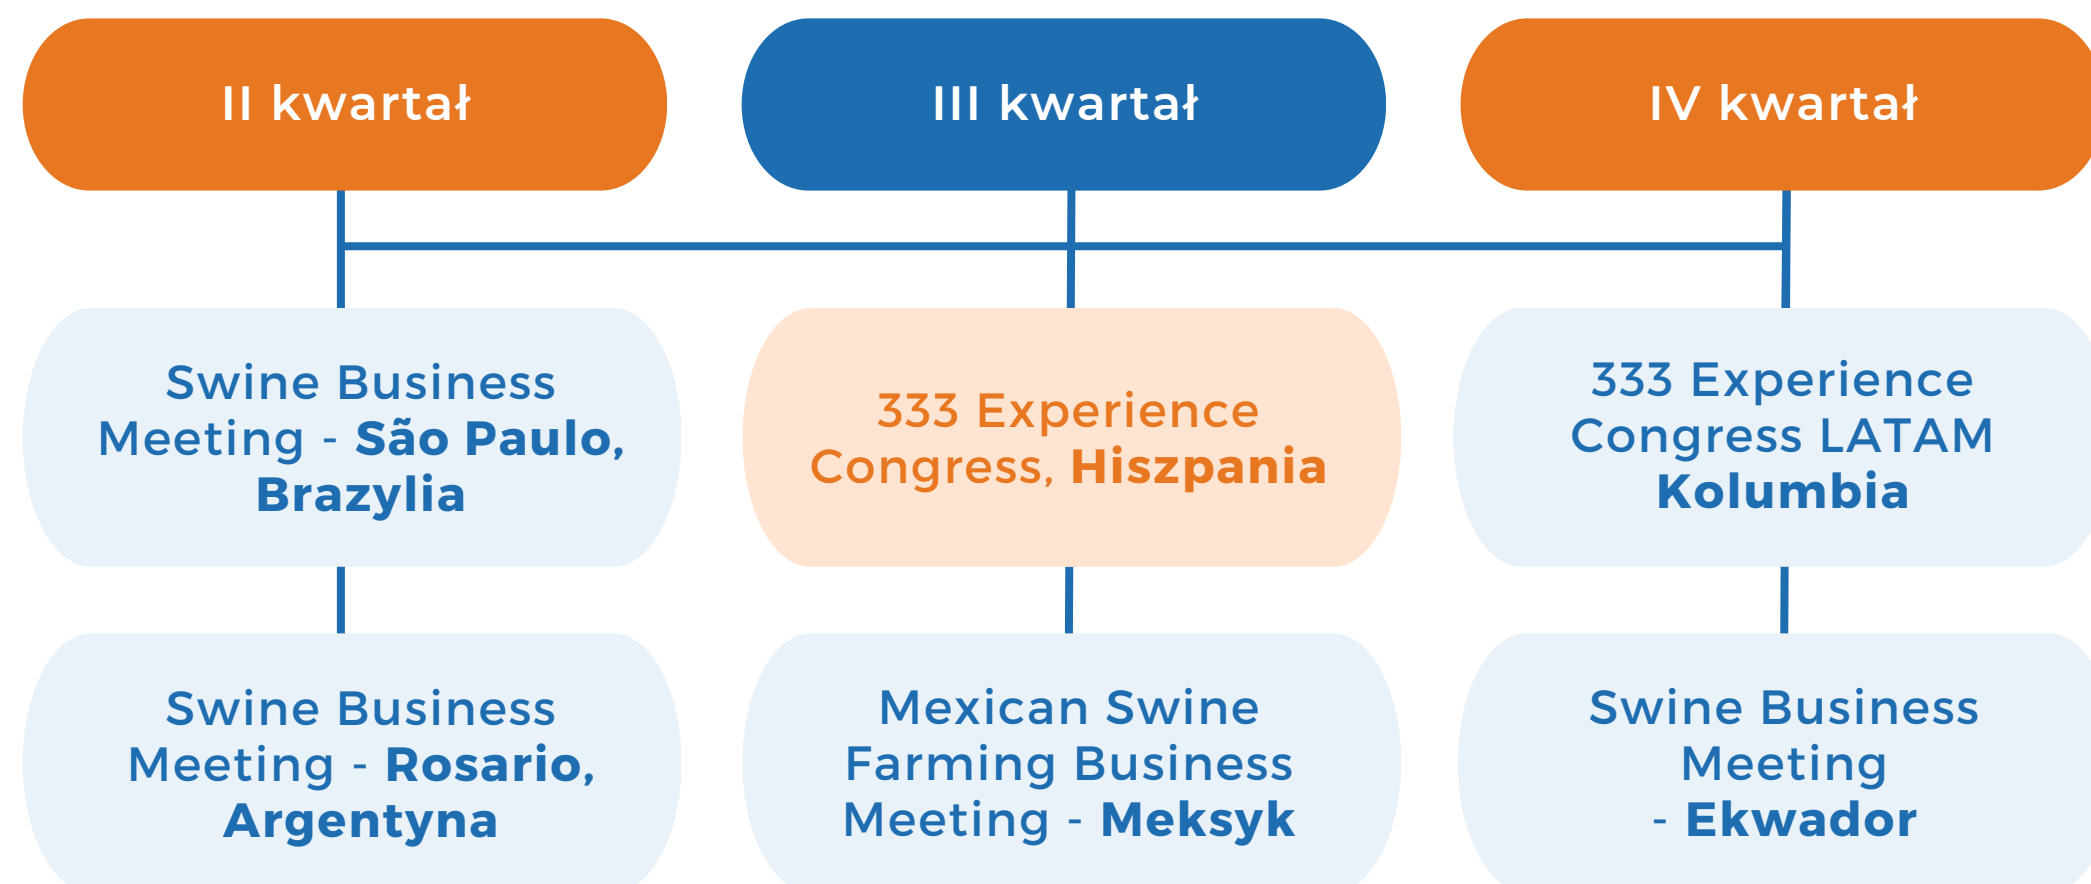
II kwartał

III kwartał

IV kwartał

Swine Business Meeting - São Paulo, Brazylia

333 Experience Congress, Hiszpania

333 Experience Congress LATAM Kolumbia

Swine Business Meeting - Rosario, Argentyna

Mexican Swine Farming Business Meeting - Meksyk

Swine Business Meeting - Ekwador